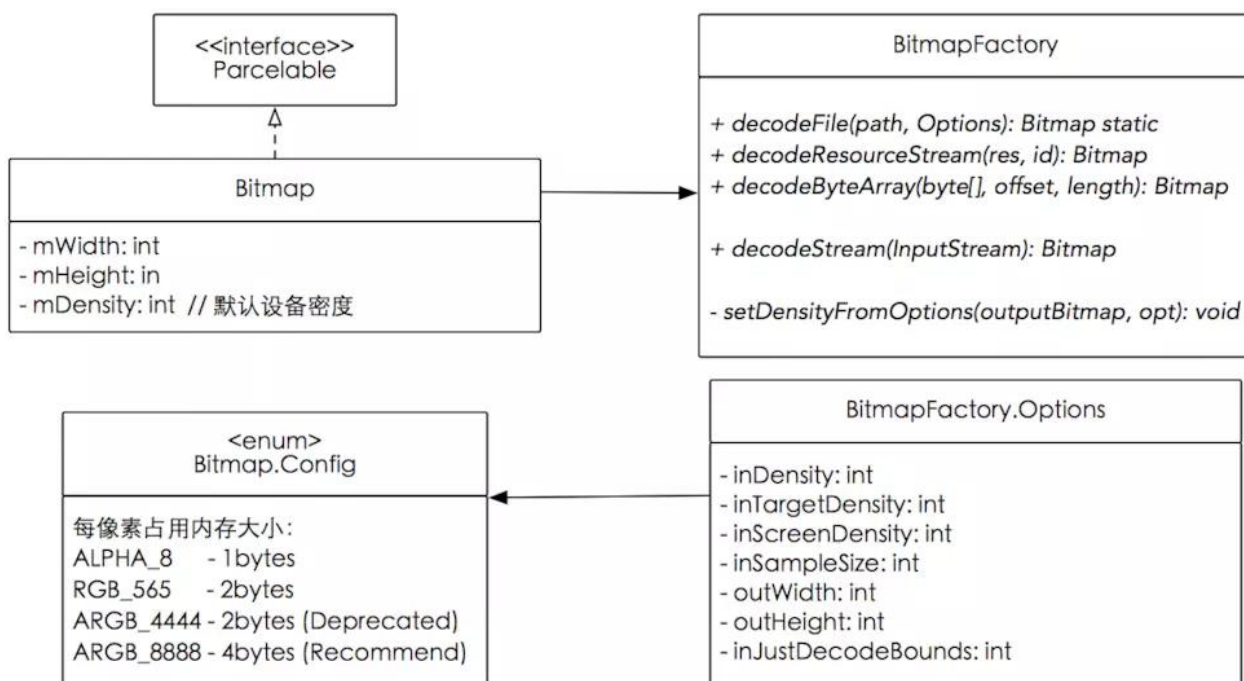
<<interface>>
Parcelable

Bitmap

- mWidth: int
- mHeight: in
- mDensity: int // 默认设备密度

BitmapFactory

+ decodeFile(path, Options): Bitmap static
+ decodeResourceStream(res, id): Bitmap
+ decodeByteArray(byte[], offset, length): Bitmap

+ decodeStream(InputStream): Bitmap

- setDensityFromOptions(outputBitmap, opt): void

<enum>
Bitmap.Config

每像素占用内存大小:
ALPHA_8 - 1bytes
RGB_565 - 2bytes
ARGB_4444 - 2bytes (Deprecated)
ARGB_8888 - 4bytes (Recommend)

BitmapFactory.Options

- inDensity: int
- inTargetDensity: int
- inScreenDensity: int
- inSampleSize: int
- outWidth: int
- outHeight: int
- inJustDecodeBounds: int